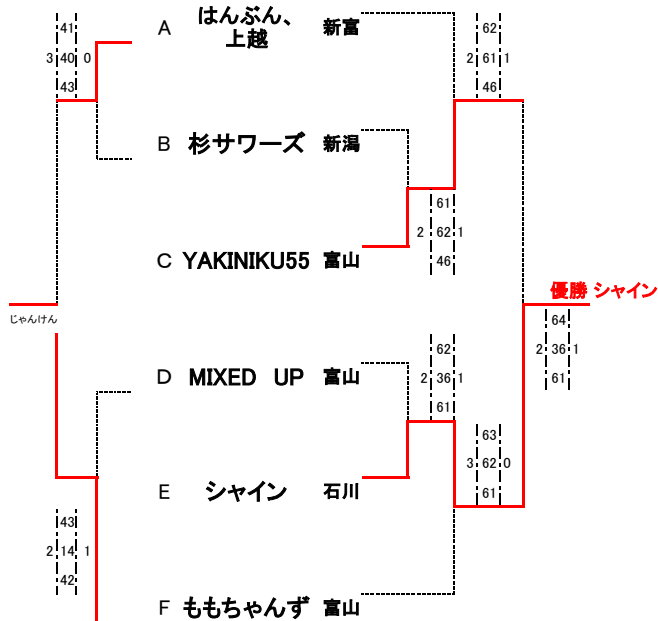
41
3 40 0
43

A はんぶん、上越 新富

B 杉サワーズ 新潟

C YAKINIKU55 富山

じゃんけん

D MIXED UP 富山

E シャイン 石川

43
2 14 1
42

F ももちゃんず 富山

62
2 61 1
46

61
2 62 1
46

62
2 36 1
61

63
3 62 0
61

優勝 シャイン

64
2 36 1
61